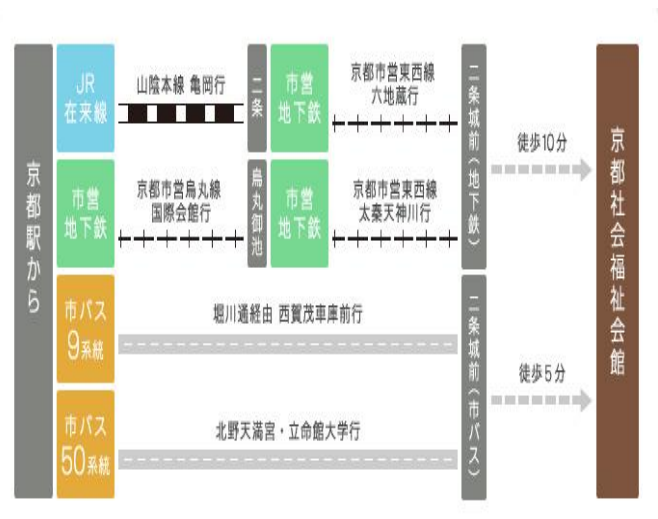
京都駅から

JR
在来線

山陰本線 亀岡行

二条

市営
地下鉄

京都市営東西線
六地蔵行

市営
地下鉄

京都市営烏丸線
国際会館行

烏丸御池

市営
地下鉄

京都市営東西線
太秦天神川行

二条城前（地下鉄）

徒歩10分

市バス
9系統

堀川通経由 西賀茂車庫前行

市バス
50系統

北野天満宮・立命館大学行

二条城前（市バス）

徒歩５分

京都社会福祉会館